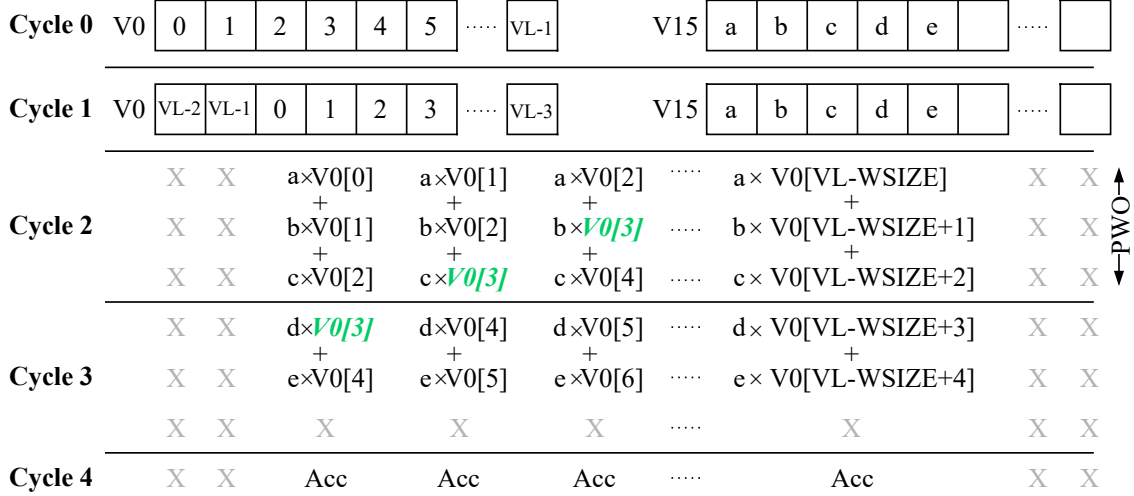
| Cycle 0 | V0 | 0 | 1 | 2 | 3 | 4 | 5 | ····· | VL-1 | V15 | a | b | c | d | e | | ····· | |
|---|---|---|---|---|---|---|---|---|---|---|---|---|---|---|---|---|---|---|

| Cycle 1 | V0 | VL-2 | VL-1 | 0 | 1 | 2 | 3 | ····· | VL-3 | V15 | a | b | c | d | e | | ····· | |
|---|---|---|---|---|---|---|---|---|---|---|---|---|---|---|---|---|---|---|

| | X | X | a×V0[0] | a×V0[1] | a×V0[2] | ····· | a× V0[VL-WSIZE] | X | X |
|---|---|---|---|---|---|---|---|---|---|
| | | | + | + | + | | + | | |
| Cycle 2 | X | X | b×V0[1] | b×V0[2] | b×*V0[3]* | ····· | b× V0[VL-WSIZE+1] | X | X |
| | | | + | + | + | | + | | |
| | X | X | c×V0[2] | c×*V0[3]* | c×V0[4] | ····· | c× V0[VL-WSIZE+2] | X | X |
| | X | X | d×*V0[3]* | d×V0[4] | d×V0[5] | ····· | d× V0[VL-WSIZE+3] | X | X |
| | | | + | + | + | | + | | |
| Cycle 3 | X | X | e×V0[4] | e×V0[5] | e×V0[6] | ····· | e× V0[VL-WSIZE+4] | X | X |
| | X | X | X | X | X | ····· | X | X | X |
| Cycle 4 | X | X | Acc | Acc | Acc | ····· | Acc | X | X |

PWO